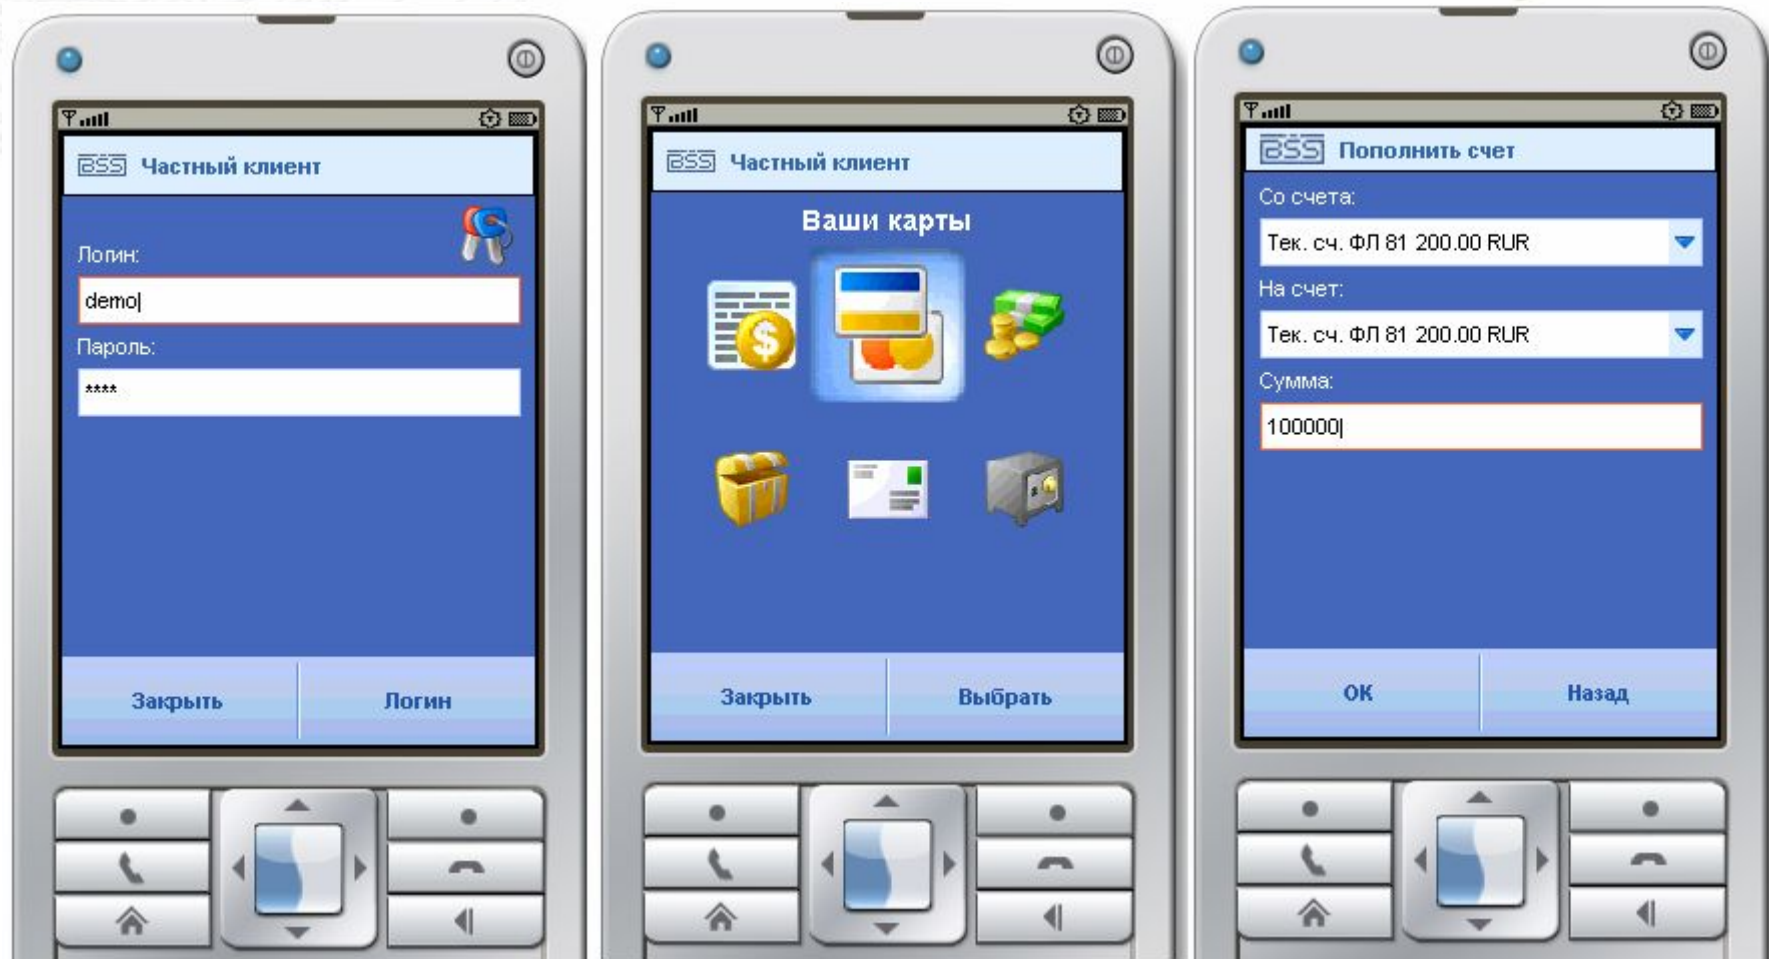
BSS Частный клиент

Логин:

demo

Пароль:

****

Закрыть Логин

BSS Частный клиент

Ваши карты

Закрыть Выбрать

BSS Пополнить счет

Со счета:

Тек. сч. ФЛ 81 200.00 RUR

На счет:

Тек. сч. ФЛ 81 200.00 RUR

Сумма:

100000

OK Назад